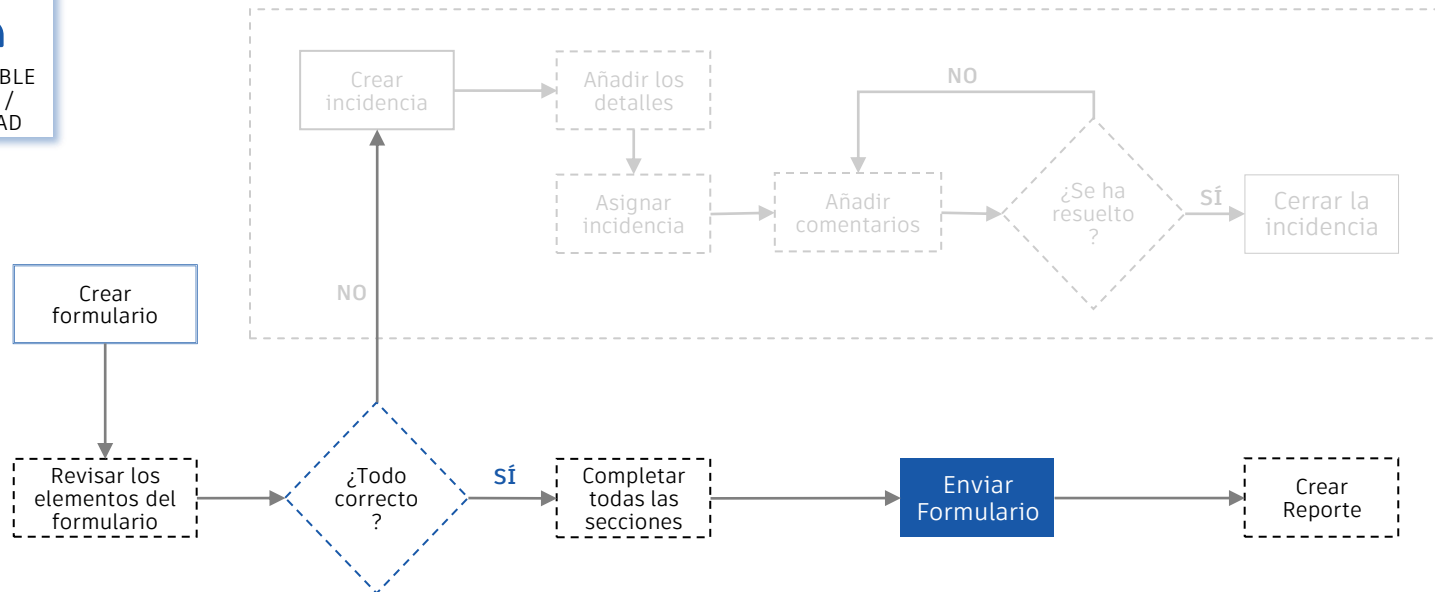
BLE
/
AD

Crear incidencia

Añadir los detalles

NO

Asignar incidencia

Añadir comentarios

¿Se ha resuelto ?

SÍ

Cerrar la incidencia

NO

Crear formulario

Revisar los elementos del formulario

¿Todo correcto ?

SÍ

Completar todas las secciones

Enviar Formulario

Crear Reporte